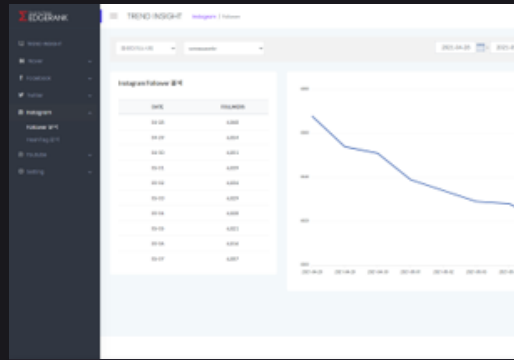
EDGERANK

TREND INSIGHT Instagram / Follower

Instagram Follower 분석

| DATE | FOLLWERS |
|---|---|
| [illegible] | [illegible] |
| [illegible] | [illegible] |
| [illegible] | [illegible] |
| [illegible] | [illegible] |
| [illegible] | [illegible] |
| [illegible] | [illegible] |
| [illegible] | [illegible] |
| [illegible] | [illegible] |
| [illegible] | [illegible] |
| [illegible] | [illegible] |

Instagram
Follower 분석
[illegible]
YouTube
Setting

2021-04-20